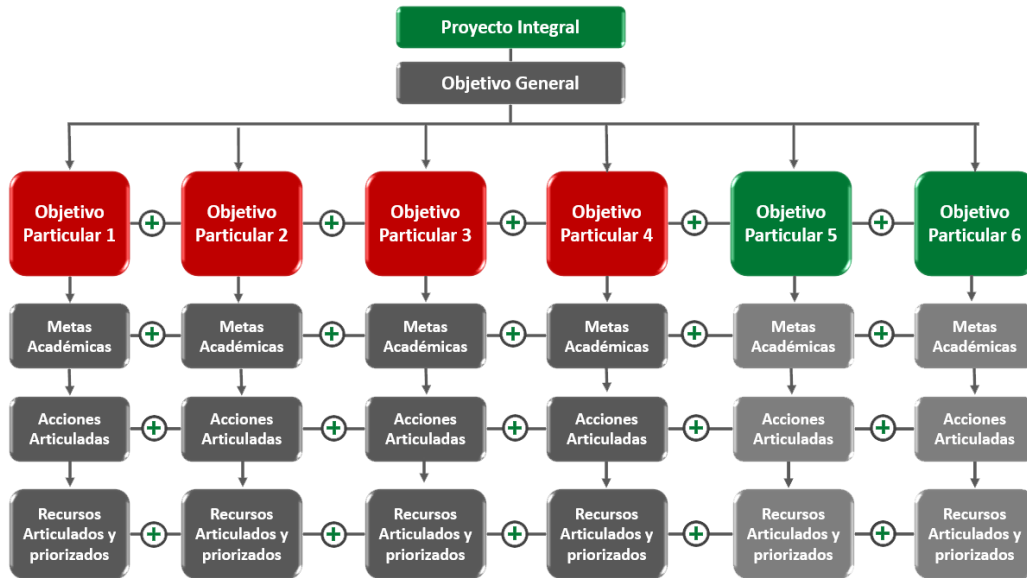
Proyecto Integral

Objetivo General

Objetivo Particular 1
Objetivo Particular 2
Objetivo Particular 3
Objetivo Particular 4
Objetivo Particular 5
Objetivo Particular 6

Metas Académicas
Metas Académicas
Metas Académicas
Metas Académicas
Metas Académicas
Metas Académicas

Acciones Articuladas
Acciones Articuladas
Acciones Articuladas
Acciones Articuladas
Acciones Articuladas
Acciones Articuladas

Recursos Articulados y priorizados
Recursos Articulados y priorizados
Recursos Articulados y priorizados
Recursos Articulados y priorizados
Recursos Articulados y priorizados
Recursos Articulados y priorizados